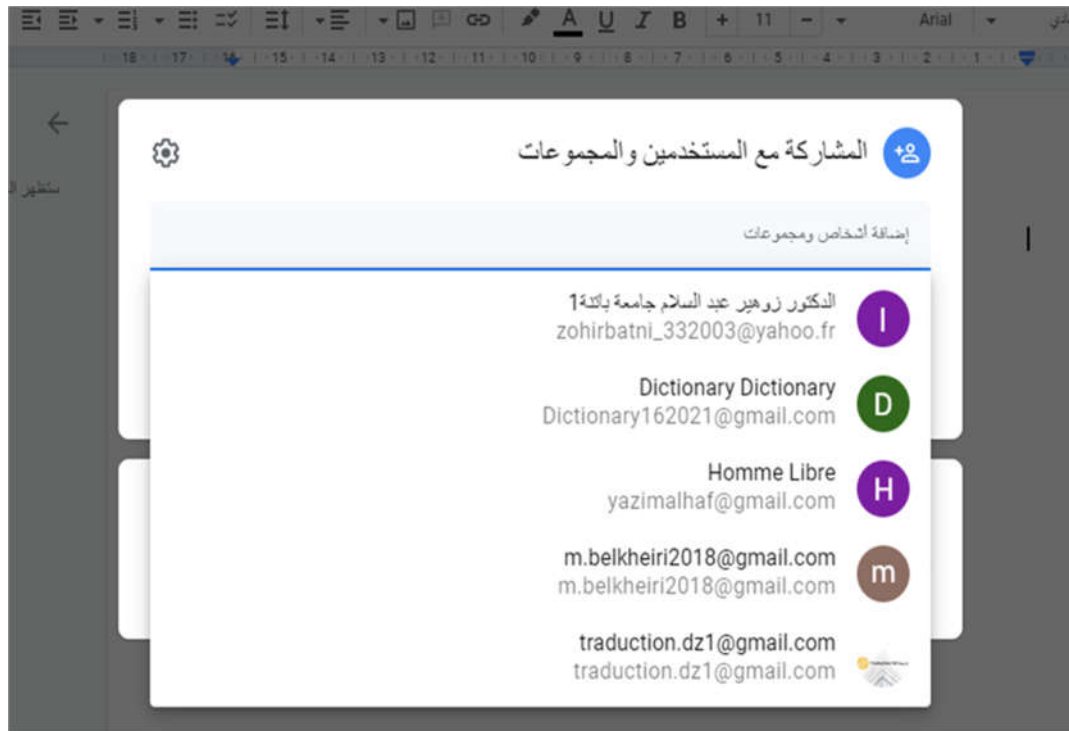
11 Arial

18 17 16 15 14 13 12 11 10 9 8 7 6 5 4 3 2 1

ستظهر ال

المشاركة مع المستخدمين والمجموعات

إضافة أشخاص ومجموعات

I
الدكتور زوهير عبد السلام جامعة باتنة1
zohirbatni_332003@yahoo.fr

D
Dictionary Dictionary
Dictionary162021@gmail.com

H
Homme Libre
yazimalhaf@gmail.com

m
m.belkheiri2018@gmail.com
m.belkheiri2018@gmail.com

traduction.dz1@gmail.com
traduction.dz1@gmail.com